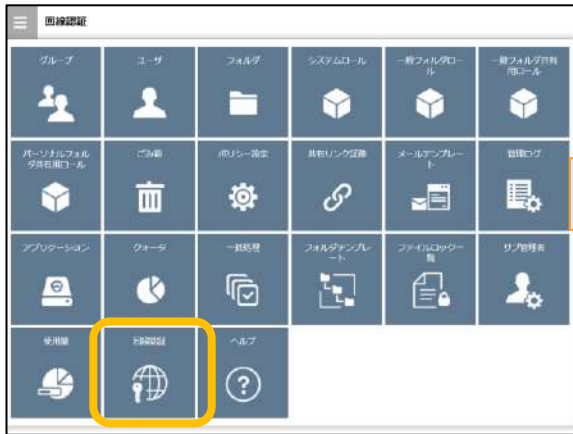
回線認証

グループ

ユーザ

フォルダ

システムロール

一般フォルダロール

一般フォルダ共有用ロール

パーソナルフォルダ共有用ロール

ごみ箱

ポリシー設定

共有リンク認証

メールテンプレート

管理ログ

アプリケーション

クォータ

一括処理

フォルダテンプレート

ファイルロックー覧

サブ管理者

使用量

回線認証

ヘルプ